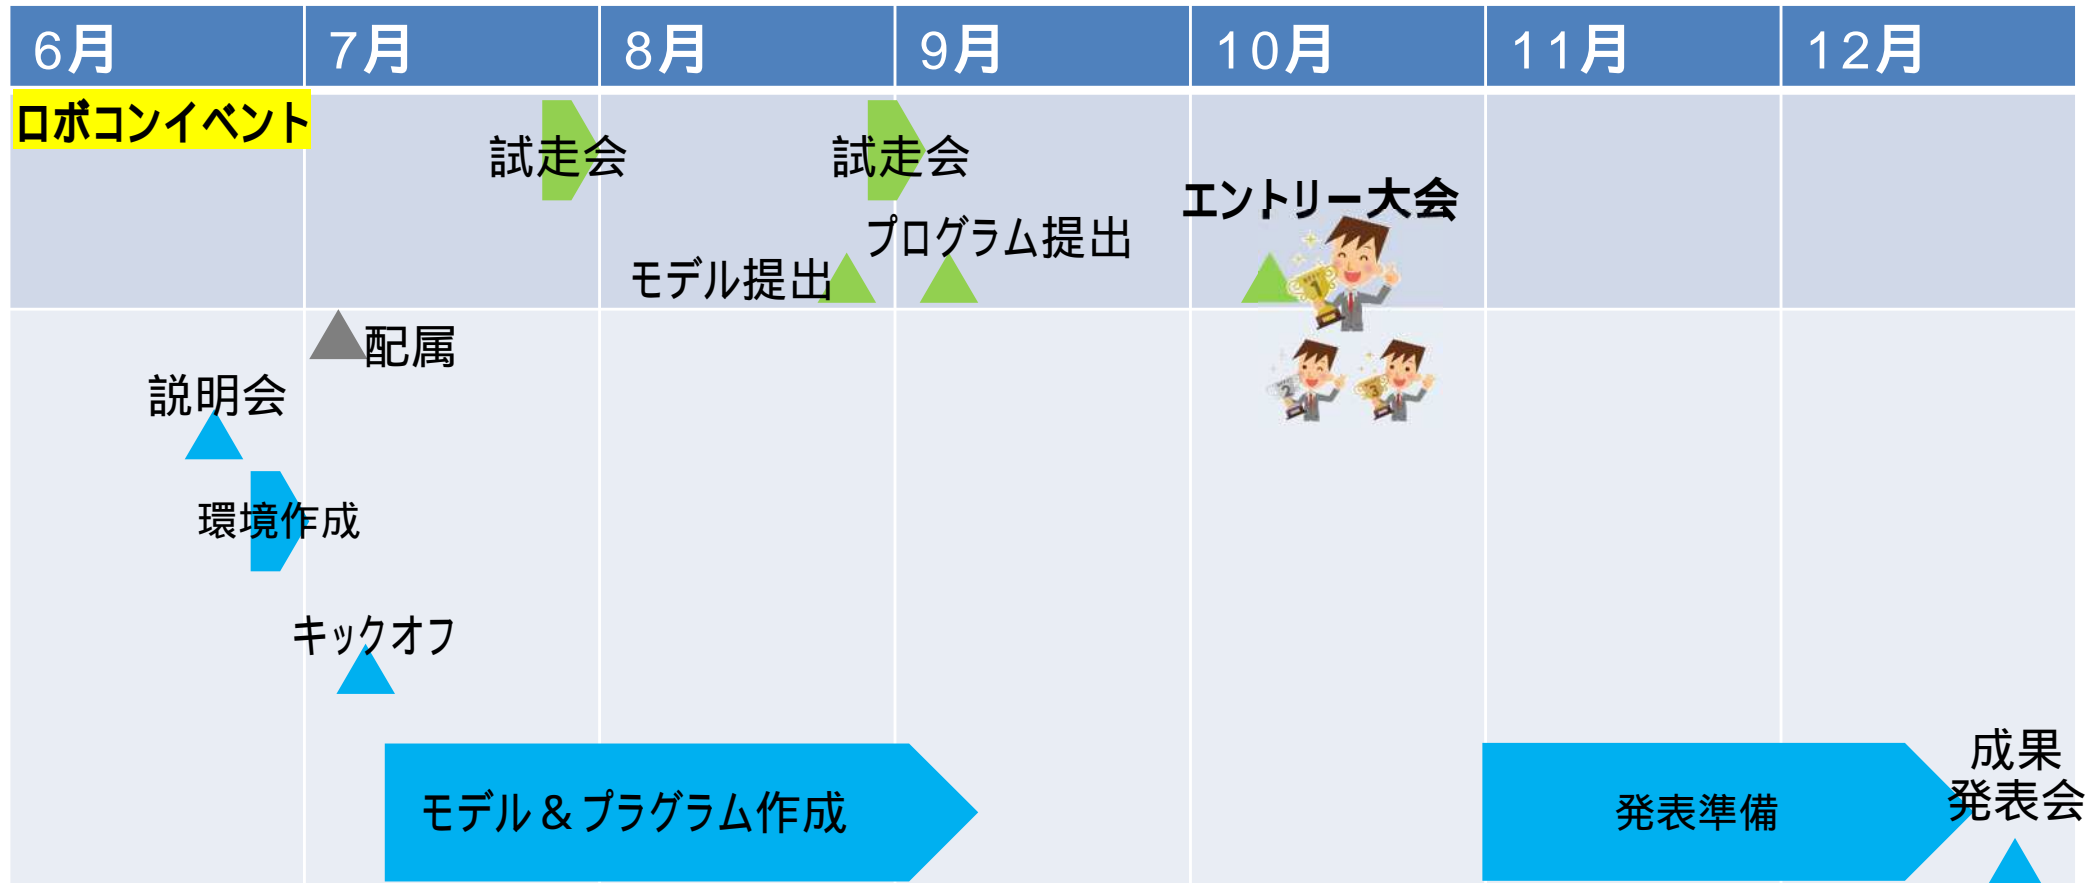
| 6月 | 7月 | 8月 | 9月 | 10月 | 11月 | 12月 |
|---|---|---|---|---|---|---|

ロボコンイベント

試走会

試走会

エントリー大会

プログラム提出

モデル提出

配属

説明会

環境作成

キックオフ

モデル＆プラグラム作成

発表準備

成果
発表会